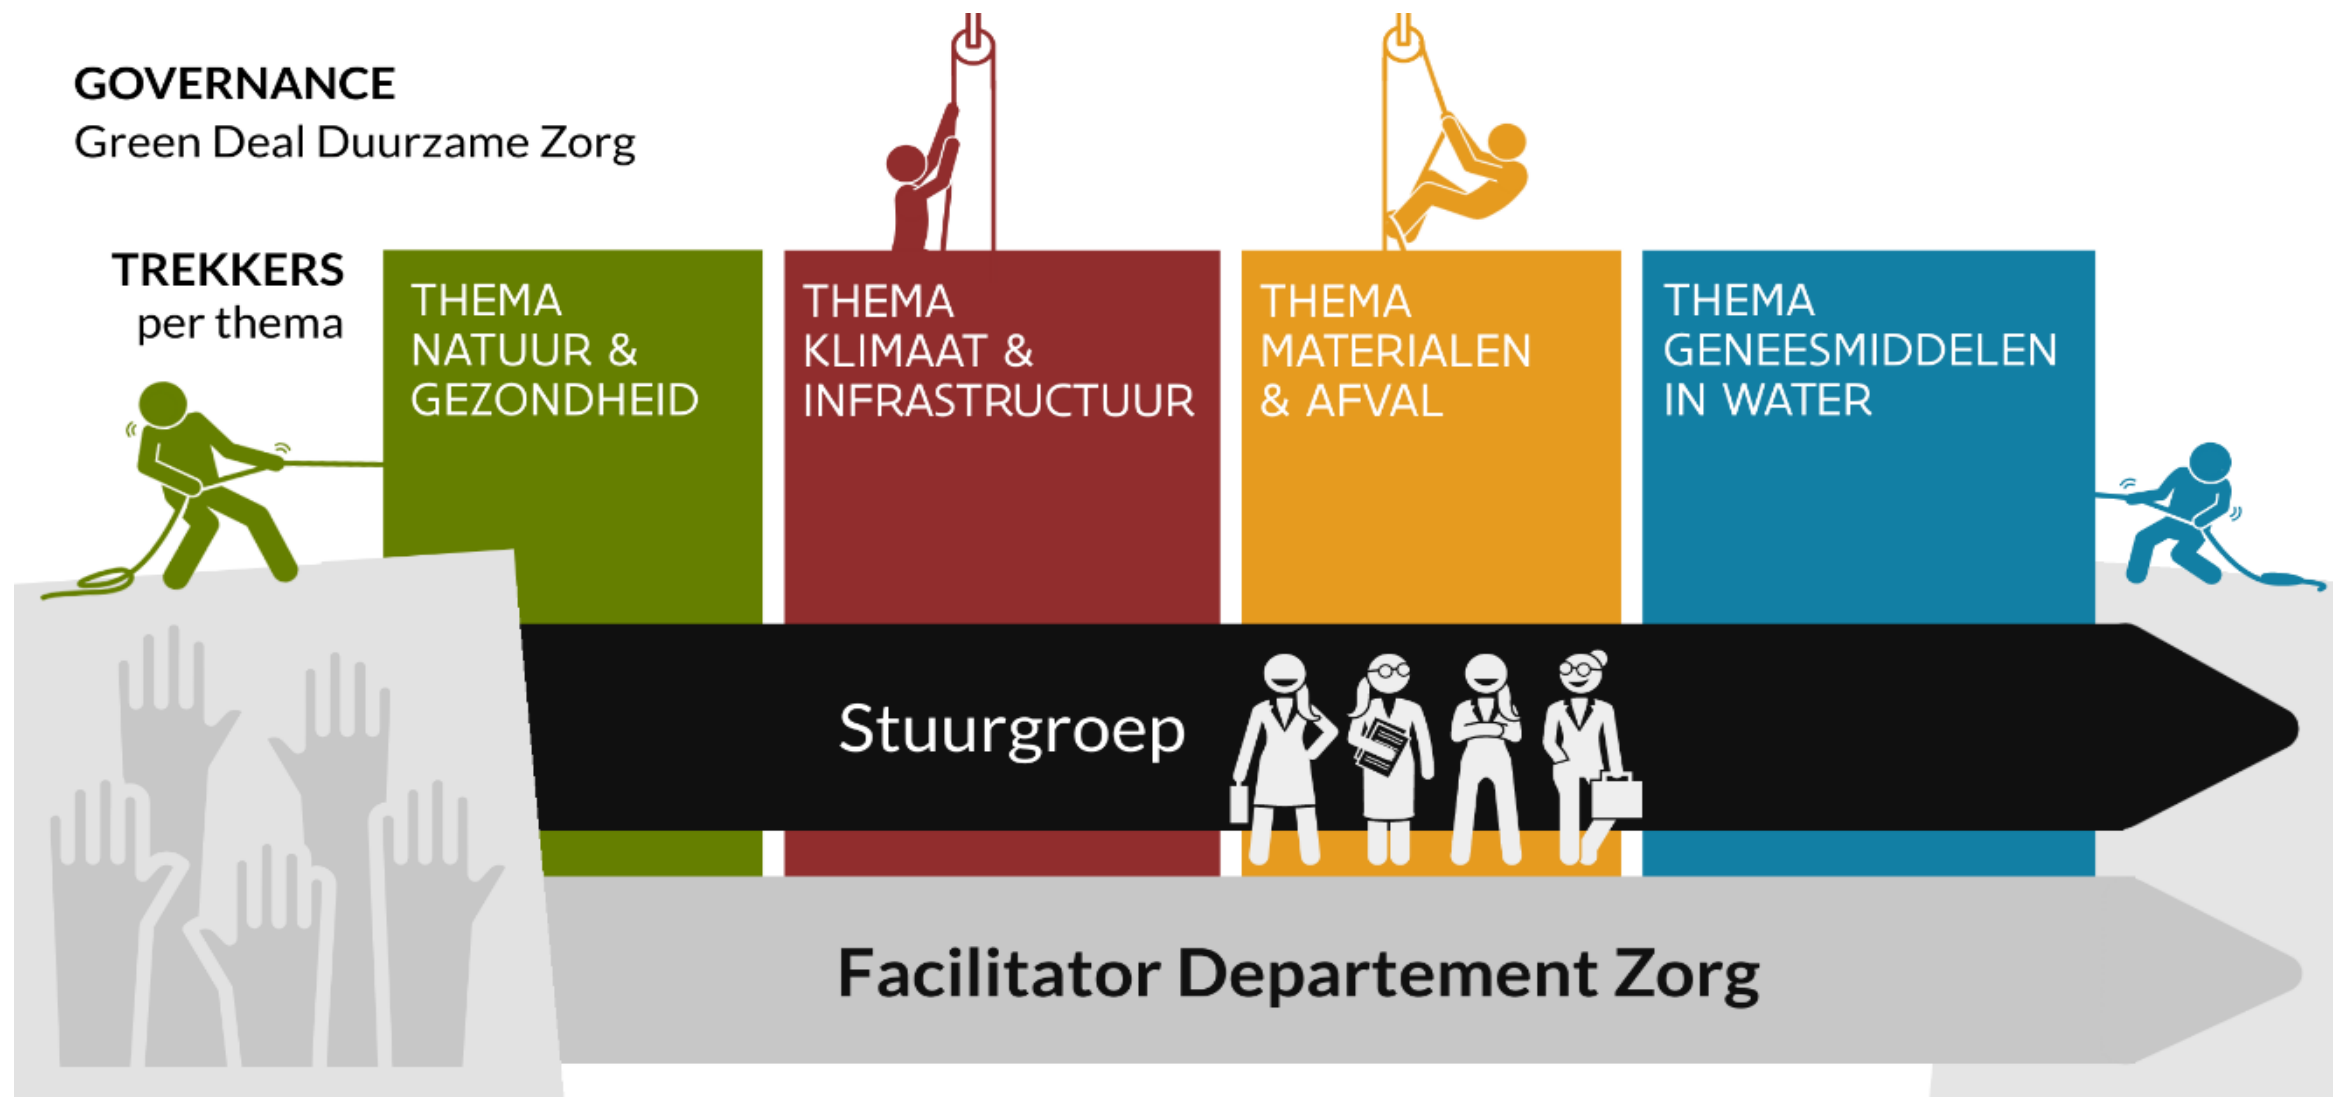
GOVERNANCE
Green Deal Duurzame Zorg

TREKKERS
per thema

THEMA
NATUUR &
GEZONDHEID

THEMA
KLIMAAT &
INFRASTRUCTUUR

THEMA
MATERIALEN
& AFVAL

THEMA
GENEESMIDDELEN
IN WATER

Stuurgroep

Facilitator Departement Zorg